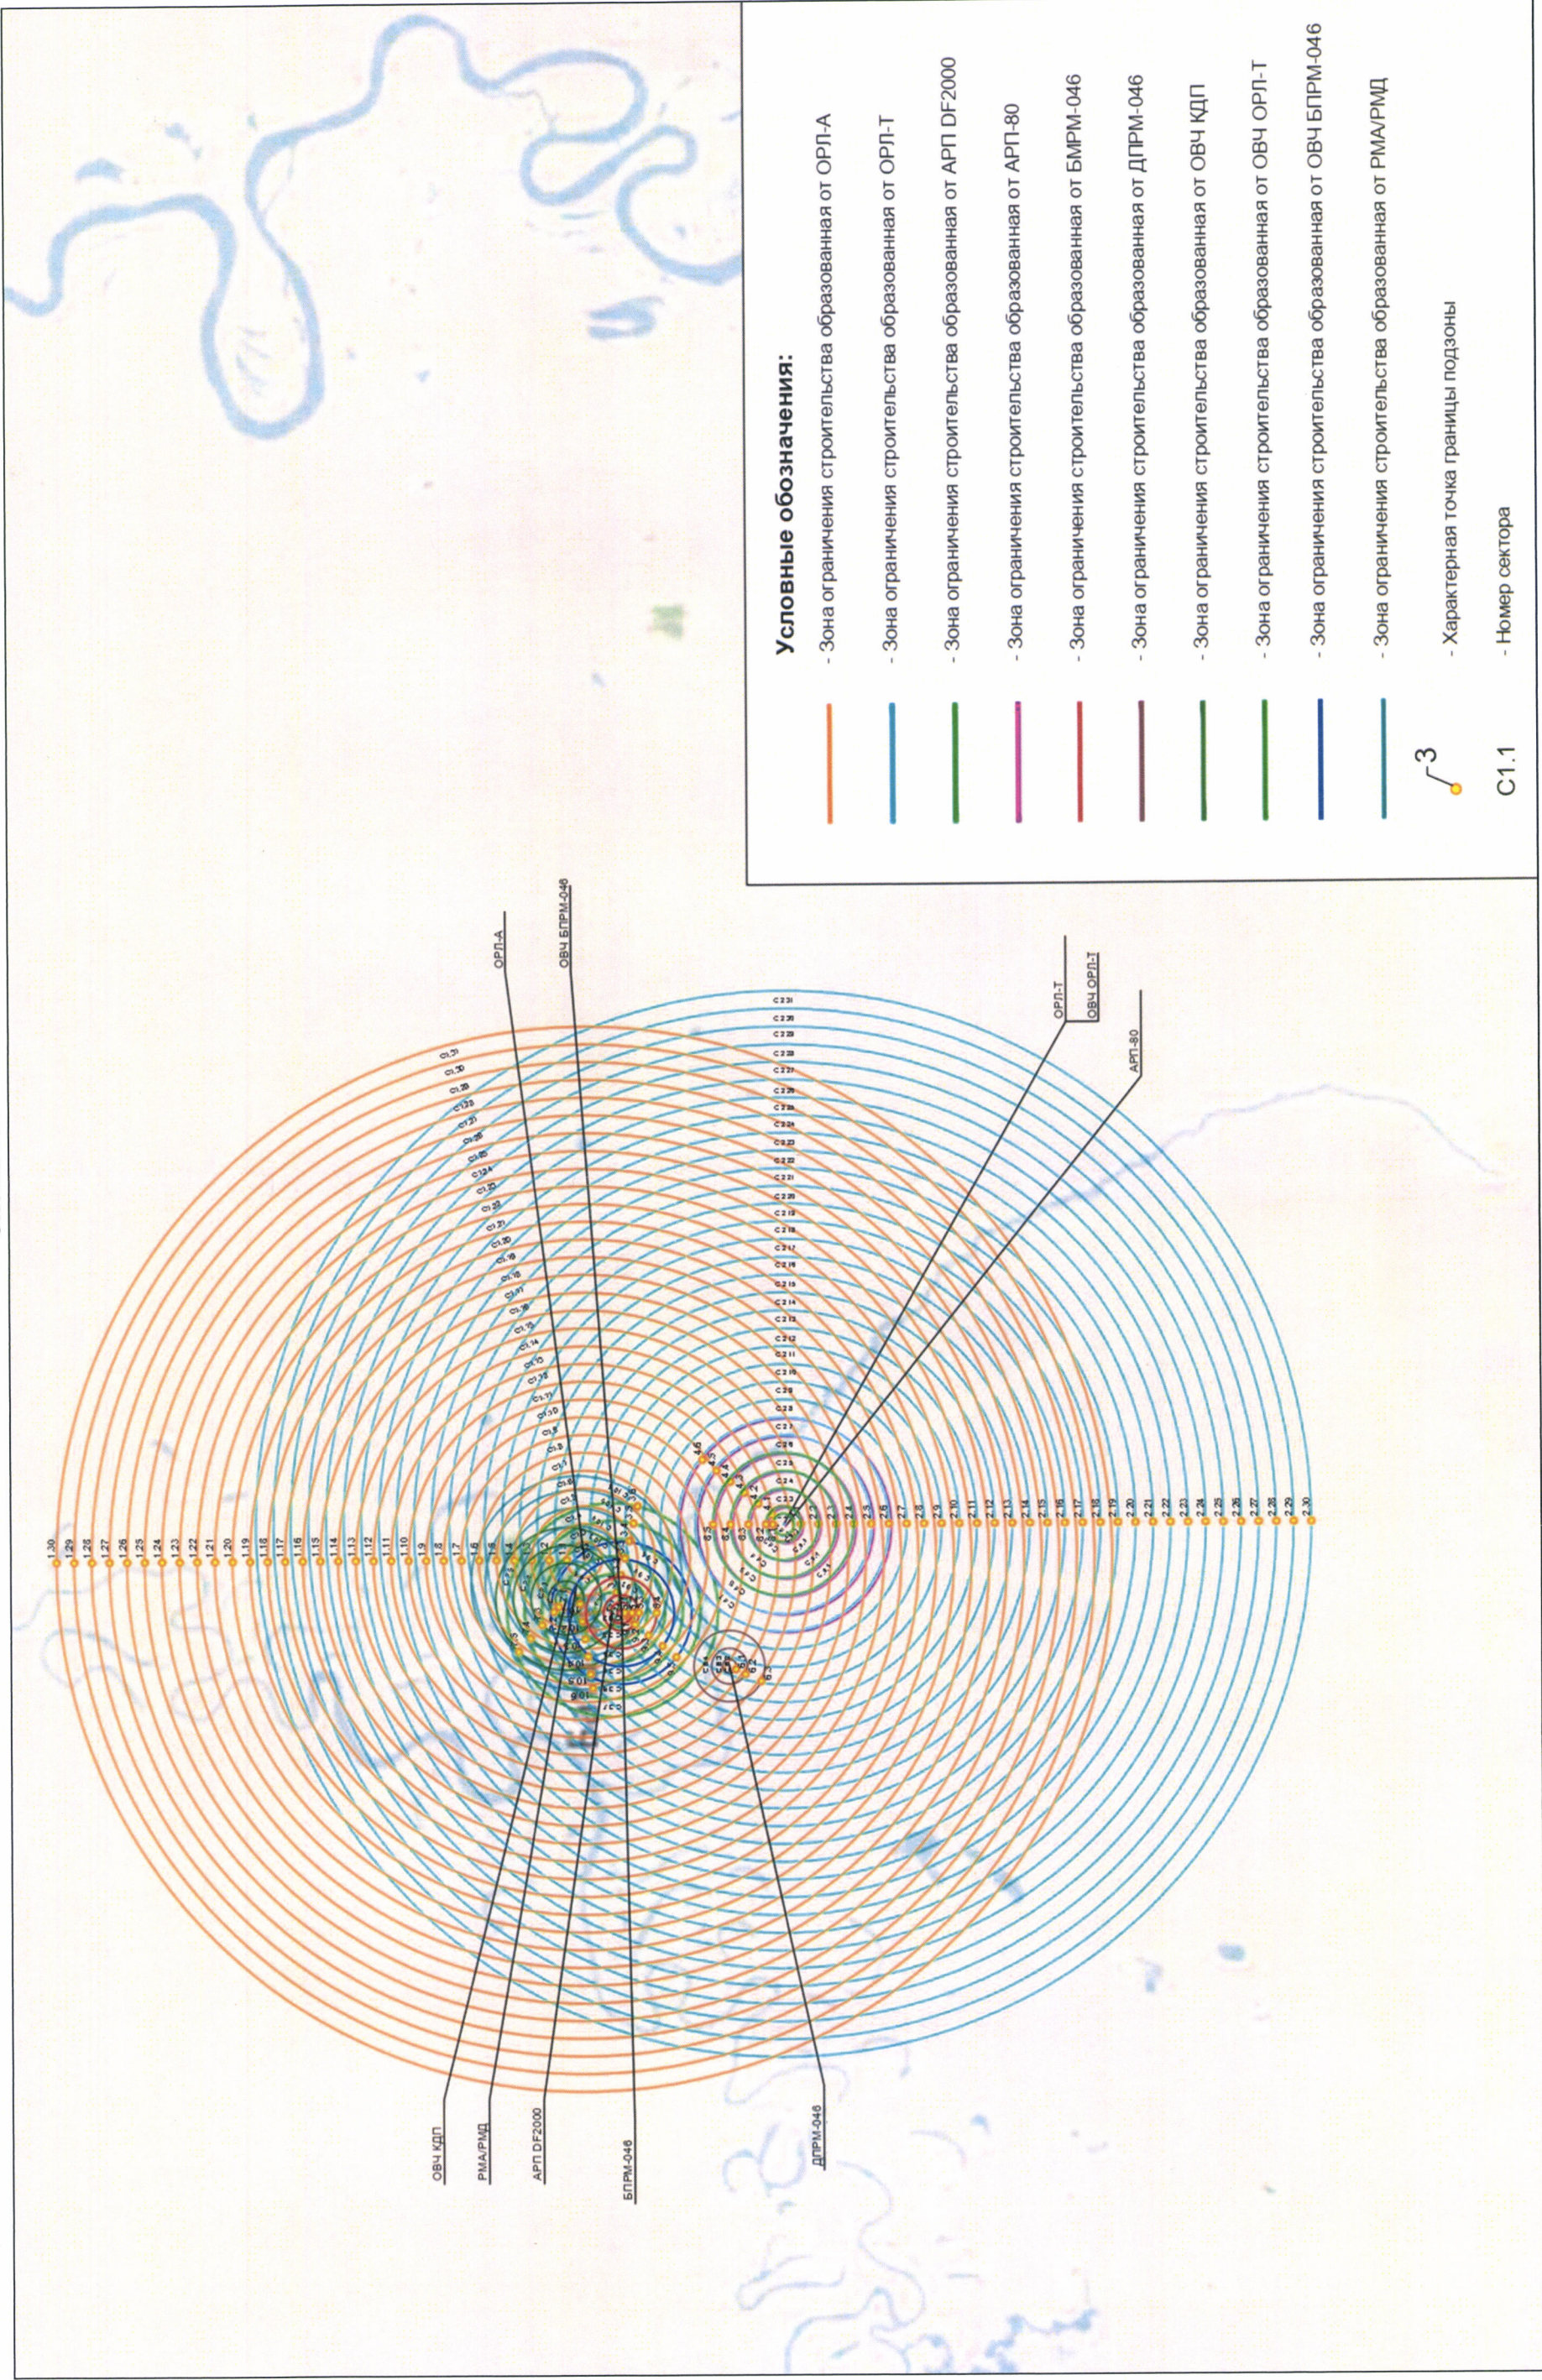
Условные обозначения:
- Зона ограничения строительства образованная от ОРЛ-А
- Зона ограничения строительства образованная от ОРЛ-Т
- Зона ограничения строительства образованная от АРП DF2000
- Зона ограничения строительства образованная от АРП-80
- Зона ограничения строительства образованная от БМРМ-046
- Зона ограничения строительства образованная от ДПРМ-046
- Зона ограничения строительства образованная от ОВЧ КДП
- Зона ограничения строительства образованная от ОВЧ ОРЛ-Т
- Зона ограничения строительства образованная от ОВЧ БПРМ-046
- Зона ограничения строительства образованная от РМА/РМД
3 - Характерная точка границы подзоны
С1.1 - Номер сектора

ОРЛ-А
ОВЧ БПРМ-046
ОРЛ-Т
ОВЧ ОРЛ-Т
АРП-80
ОВЧ КДП
РМА/РМД
АРП DF2000
БПРМ-046
ДПРМ-046

1.30 1.29 1.28 1.27 1.26 1.25 1.24 1.23 1.22 1.21 1.20 1.19 1.18 1.17 1.16 1.15 1.14 1.13 1.12 1.11 1.10 1.9 1.8 1.7 1.6 1.5 1.4

2.5 2.6 2.7 2.8 2.9 2.10 2.11 2.12 2.13 2.14 2.15 2.16 2.17 2.18 2.19 2.20 2.21 2.22 2.23 2.24 2.25 2.26 2.27 2.28 2.29 2.30

С1.31 С1.30 С1.29 С1.28 С1.27 С1.26 С1.25 С1.24 С1.23 С1.22 С1.21 С1.20 С1.19 С1.18 С1.17 С1.16 С1.15 С1.14 С1.13 С1.12 С1.11 С1.10 С1.9 С1.8

С2.31 С2.30 С2.29 С2.28 С2.27 С2.26 С2.25 С2.24 С2.23 С2.22 С2.21 С2.20 С2.19 С2.18 С2.17 С2.16 С2.15 С2.14 С2.13 С2.12 С2.11 С2.10 С2.9 С2.8 С2.7 С2.6 С2.5 С2.4 С2.3